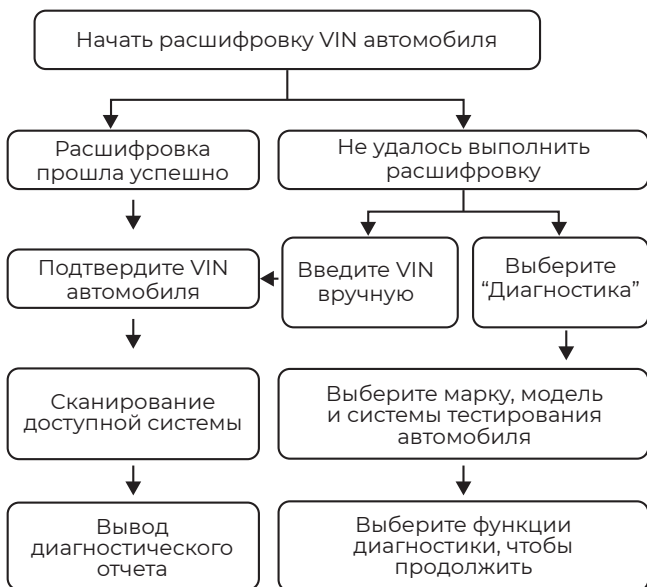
Начать расшифровку VIN автомобиля

Расшифровка прошла успешно

Не удалось выполнить расшифровку

Подтвердите VIN автомобиля

Введите VIN вручную

Выберите "Диагностика"

Сканирование доступной системы

Выберите марку, модель и системы тестирования автомобиля

Вывод диагностического отчета

Выберите функции диагностики, чтобы продолжить